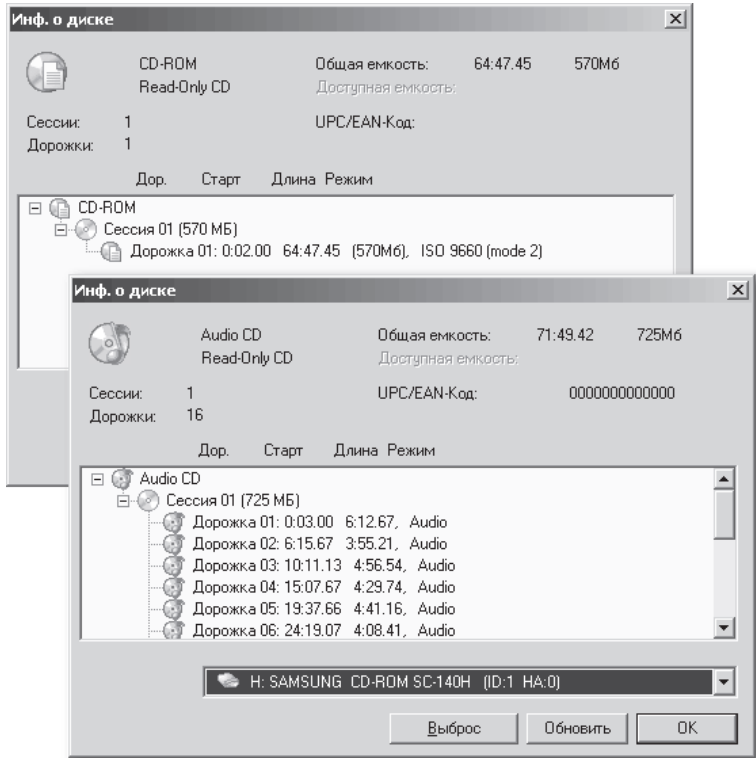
Инф. о диске

CD-ROM
Read-Only CD

Общая емкость: 64:47.45 570Мб
Доступная емкость:

Сессии: 1
Дорожки: 1

UPC/EAN-Код:

Дор. Старт Длина Режим

CD-ROM
Сессия 01 (570 МБ)
Дорожка 01: 0:02.00 64:47.45 (570Мб), ISO 9660 (mode 2)

Инф. о диске

Audio CD
Read-Only CD

Общая емкость: 71:49.42 725Мб
Доступная емкость:

Сессии: 1
Дорожки: 16

UPC/EAN-Код: 0000000000000

Дор. Старт Длина Режим

Audio CD
Сессия 01 (725 МБ)
Дорожка 01: 0:03.00 6:12.67, Audio
Дорожка 02: 6:15.67 3:55.21, Audio
Дорожка 03: 10:11.13 4:56.54, Audio
Дорожка 04: 15:07.67 4:29.74, Audio
Дорожка 05: 19:37.66 4:41.16, Audio
Дорожка 06: 24:19.07 4:08.41, Audio

H: SAMSUNG CD-ROM SC-140H (ID:1 HA:0)

Выброс Обновить OK